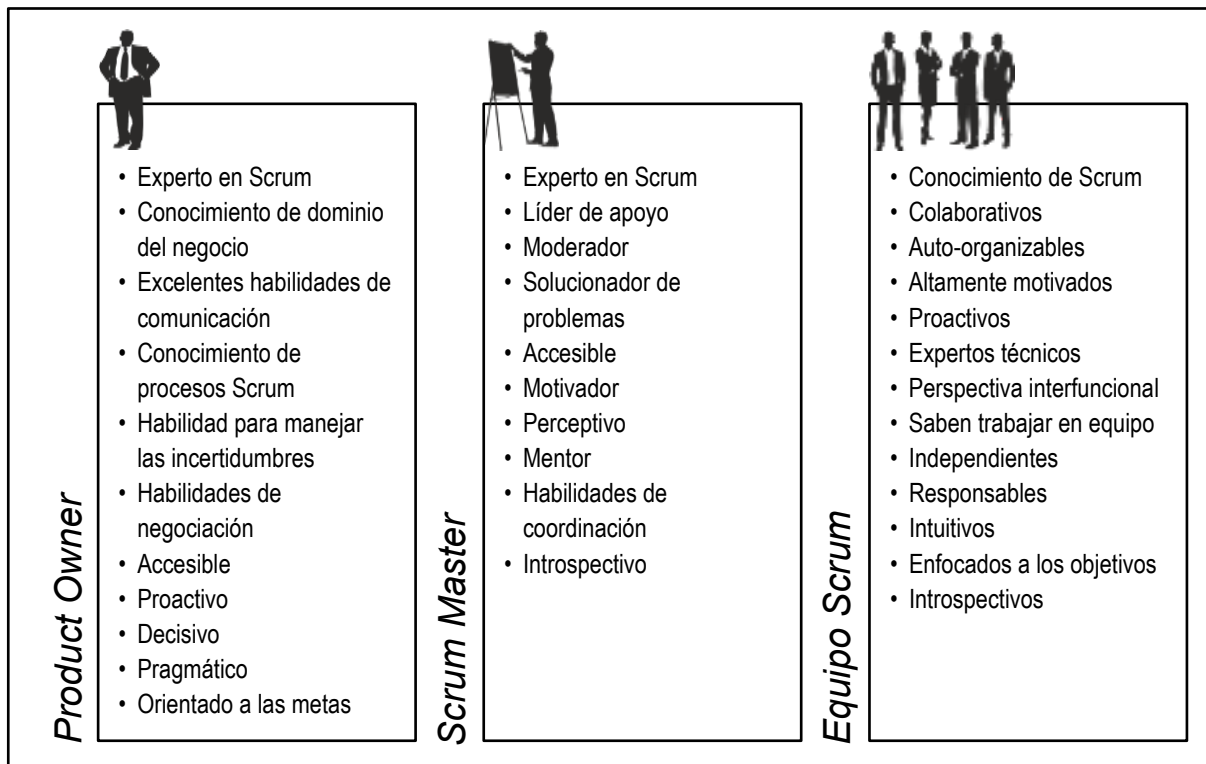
Product Owner

- Experto en Scrum
- Conocimiento de dominio del negocio
- Excelentes habilidades de comunicación
- Conocimiento de procesos Scrum
- Habilidad para manejar las incertidumbres
- Habilidades de negociación
- Accesible
- Proactivo
- Decisivo
- Pragmático
- Orientado a las metas

Scrum Master

- Experto en Scrum
- Líder de apoyo
- Moderador
- Solucionador de problemas
- Accesible
- Motivador
- Perceptivo
- Mentor
- Habilidades de coordinación
- Introspectivo

Equipo Scrum

- Conocimiento de Scrum
- Colaborativos
- Auto-organizables
- Altamente motivados
- Proactivos
- Expertos técnicos
- Perspectiva interfuncional
- Saben trabajar en equipo
- Independientes
- Responsables
- Intuitivos
- Enfocados a los objetivos
- Introspectivos